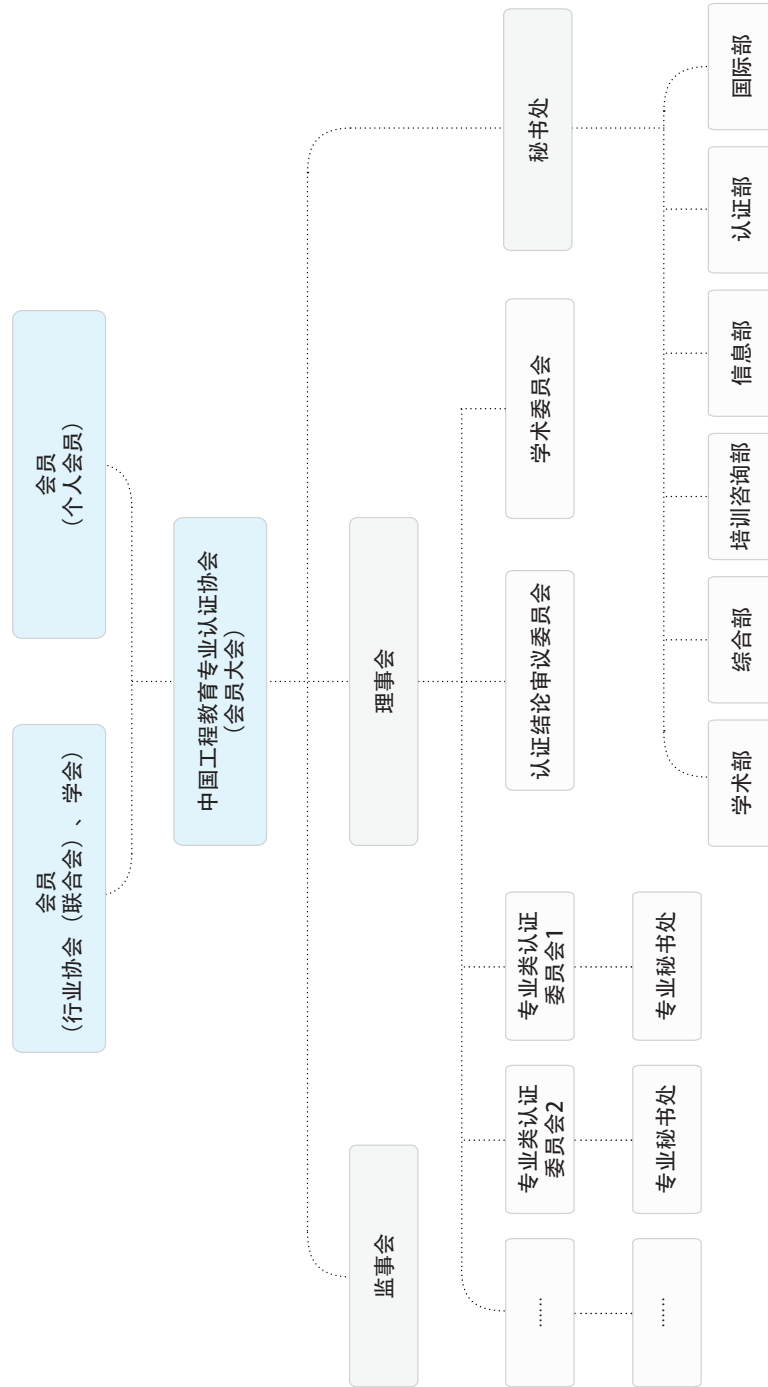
会员
（行业协会（联合会）、学会）

会员
（个人会员）

中国工程教育专业认证协会
（会员大会）

监事会

理事会

秘书处

专业类认证委员会1

专业类认证委员会2

……

专业秘书处

专业秘书处

……

认证结论审议委员会

学术委员会

学术部

综合部

培训咨询部

信息部

认证部

国际部